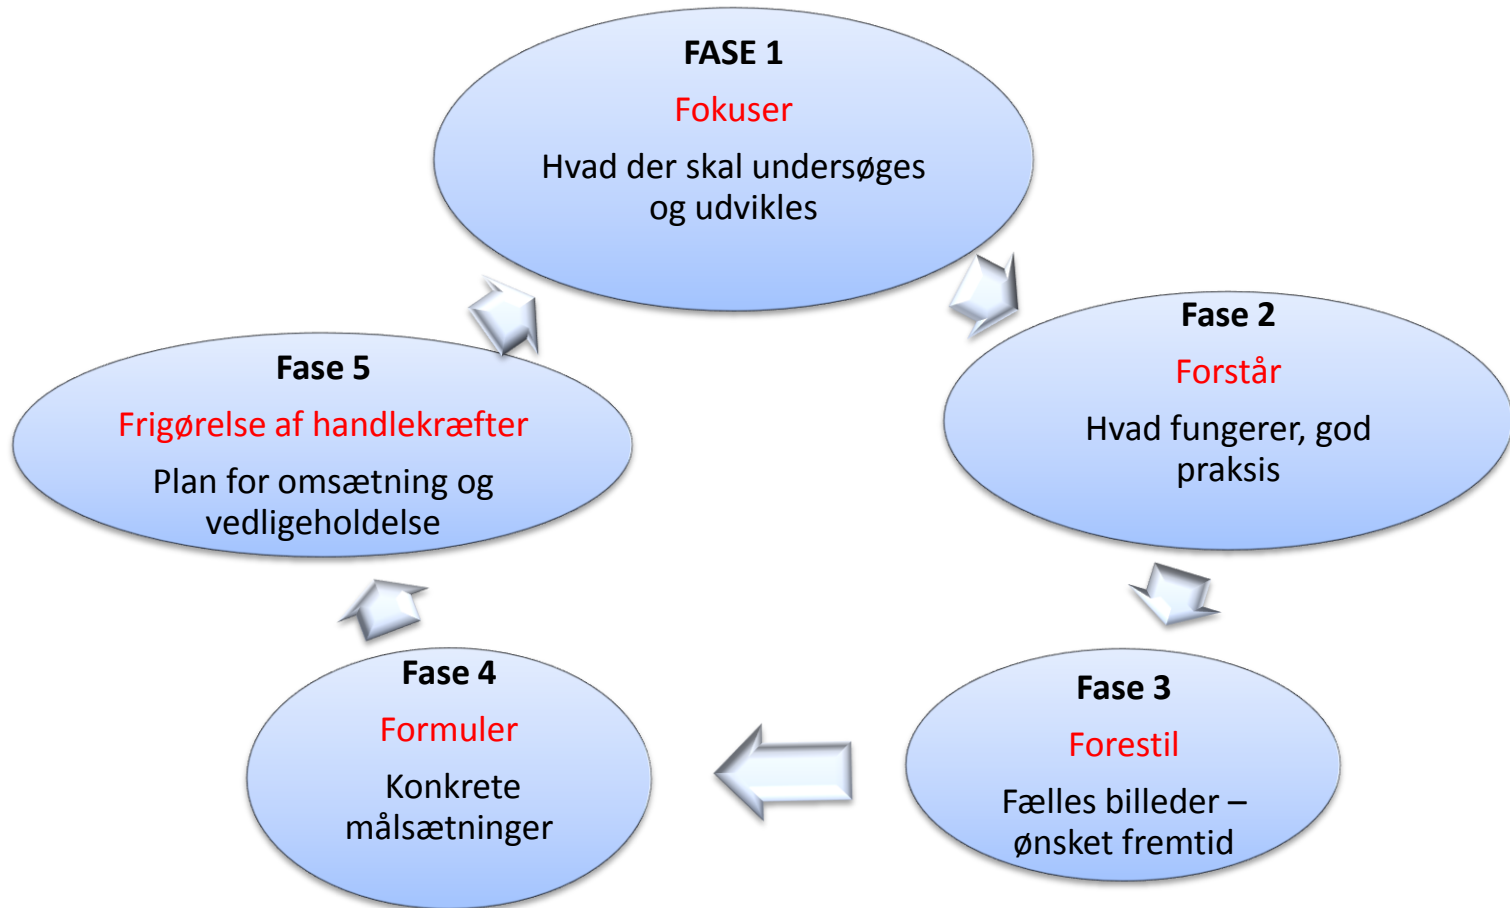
FASE 1
Fokuser
Hvad der skal undersøges og udvikles

Fase 2
Forstår
Hvad fungerer, god praksis

Fase 3
Forestil
Fælles billeder – ønsket fremtid

Fase 4
Formuler
Konkrete målsætninger

Fase 5
Frigørelse af handlekræfter
Plan for omsætning og vedligeholdelse